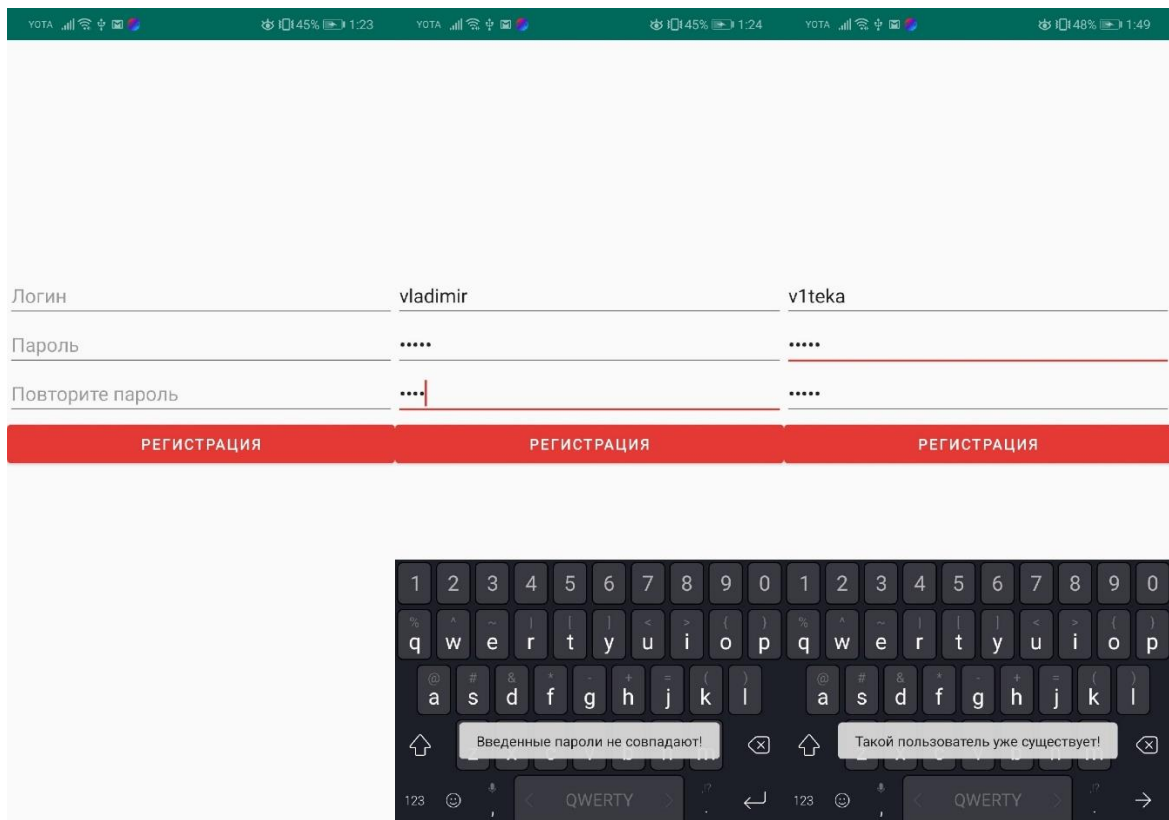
YOTA 45% 1:23

Логин

Пароль

Повторите пароль

РЕГИСТРАЦИЯ

YOTA 45% 1:24

vladimir

•••••

••••

РЕГИСТРАЦИЯ

1 2 3 4 5 6 7 8 9 0
q w e r t y u i o p
a s d f g h j k l

Введенные пароли не совпадают!

123 QWERTY

YOTA 48% 1:49

v1teka

•••••

•••••

РЕГИСТРАЦИЯ

1 2 3 4 5 6 7 8 9 0
q w e r t y u i o p
a s d f g h j k l

Такой пользователь уже существует!

123 QWERTY